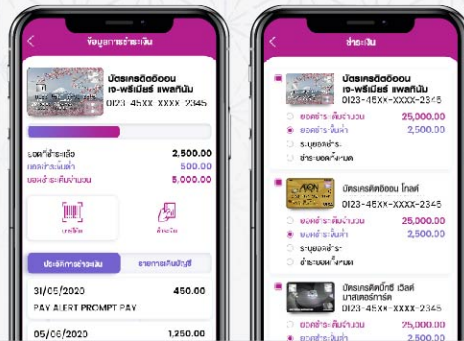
ข้อมูลการชำระเงิน

บัตรเครดิตอิออน เจ-พรีเมียร์ แพลทินัม
0123-45XX-XXXX-2345

ยอดชำระแล้ว 2,500.00
ยอดชำระขั้นต่ำ 500.00
ยอดชำระเต็มจำนวน 5,000.00

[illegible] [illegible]

ประวัติการชำระเงิน รายการเรียกเก็บบัญชี

31/05/2020 450.00
PAY ALERT PROMPT PAY

05/06/2020 1,250.00

ชำระเงิน

บัตรเครดิตอิออน เจ-พรีเมียร์ แพลทินัม
0123-45XX-XXXX-2345
ยอดชำระเต็มจำนวน 25,000.00
ยอดชำระขั้นต่ำ 2,500.00
ระบุยอดชำระ
ชำระยอดทั้งหมด

บัตรเครดิตอิออน โกลด์
0123-45XX-XXXX-2345
ยอดชำระเต็มจำนวน 25,000.00
ยอดชำระขั้นต่ำ 2,500.00
ระบุยอดชำระ
ชำระยอดทั้งหมด

บัตรเครดิตบิ๊กซี เวิลด์ มาสเตอร์การ์ด
0123-45XX-XXXX-2345
ยอดชำระเต็มจำนวน 25,000.00
ยอดชำระขั้นต่ำ 2,500.00